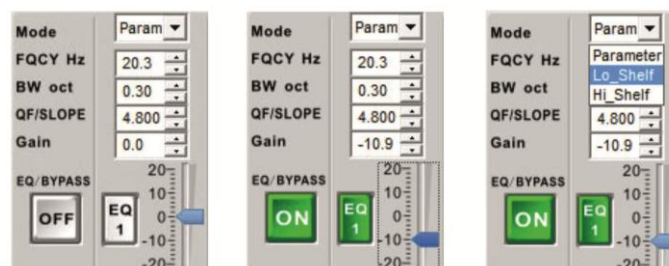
Mode Param
FQCY Hz 20.3
BW oct 0.30
QF/SLOPE 4.800
Gain 0.0
EQ/BYPASS
OFF
EQ 1
20
10
0
-10
-20

Mode Param
FQCY Hz 20.3
BW oct 0.30
QF/SLOPE 4.800
Gain -10.9
EQ/BYPASS
ON
EQ 1
20
10
0
-10
-20

Mode Param
FQCY Hz Parameter
BW oct Lo_Shelf
Hi_Shelf
QF/SLOPE 4.800
Gain -10.9
EQ/BYPASS
ON
EQ 1
20
10
0
-10
-20